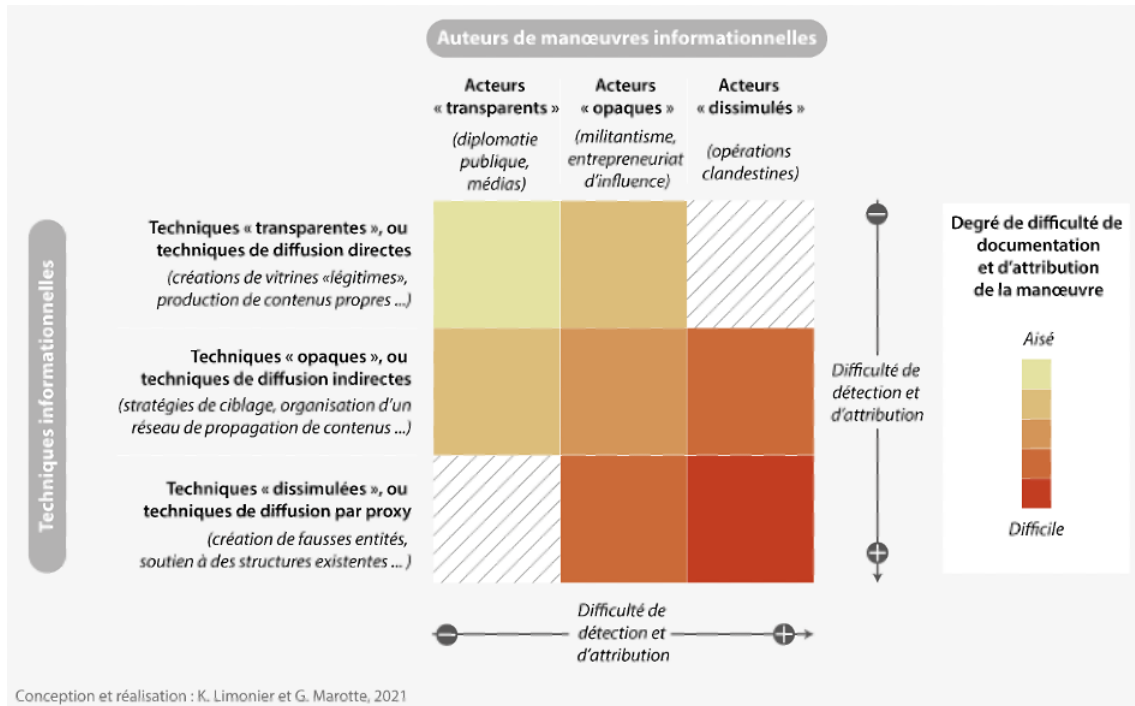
Auteurs de manœuvres informationnelles

Acteurs « transparents » (diplomatie publique, médias)

Acteurs « opaques » (militantisme, entrepreneuriat d'influence)

Acteurs « dissimulés » (opérations clandestines)

Techniques informationnelles

Techniques « transparentes », ou techniques de diffusion directes (créations de vitrines «légitimes», production de contenus propres ...)

Techniques « opaques », ou techniques de diffusion indirectes (stratégies de ciblage, organisation d'un réseau de propagation de contenus ...)

Techniques « dissimulées », ou techniques de diffusion par proxy (création de fausses entités, soutien à des structures existentes ... )

Difficulté de détection et d'attribution

Difficulté de détection et d'attribution

Degré de difficulté de documentation et d'attribution de la manœuvre

Aisé

Difficile

Conception et réalisation : K. Limonier et G. Marotte, 2021